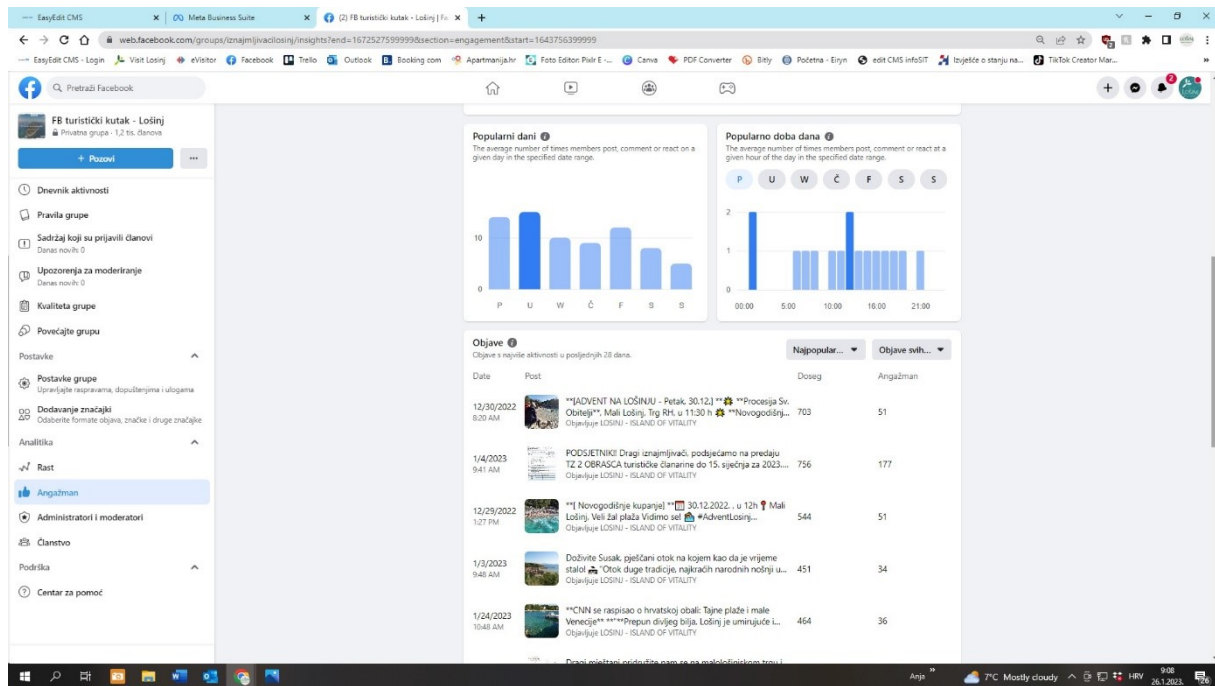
EasyEdit CMS
Meta Business Suite
(2) FB turistički kutak - Lošinj | Fa
web.facebook.com/groups/iznajmljivacilosinj/insights?end=1672527599999&section=engagement&start=1643756399999
EasyEdit CMS - Login | Visit Losinj | eVisitor | Facebook | Trello | Outlook | Booking.com | Apartmanija.hr | Foto Editor Pixlr E -... | Canva | PDF Converter | Bitly | Početna - Eiryn | edit CMS infoSIT | Izvješće o stanju na... | TikTok Creator Mar...

Pretraži Facebook

FB turistički kutak - Lošinj
Privatna grupa · 1,2 tis. članova
+ Pozovi
...
Dnevnik aktivnosti
Pravila grupe
Sadržaj koji su prijavili članovi
Danas novih: 0
Upozorenja za moderiranje
Danas novih: 0
Kvaliteta grupe
Povećajte grupu
Postavke
Postavke grupe
Upravljajte raspravama, dopuštenjima i ulogama
Dodavanje značajki
Odaberite formate objava, značke i druge značajke
Analitika
Rast
Angažman
Administratori i moderatori
Članstvo
Podrška
Centar za pomoć

Popularni dani
The average number of times members post, comment or react on a given day in the specified date range.
10
0
P U W Č F S S

Popularno doba dana
The average number of times members post, comment or react at a given hour of the day in the specified date range.
P U W Č F S S
2
1
0
00:00 5:00 10:00 16:00 21:00

Objave
Objave s najviše aktivnosti u posljednjih 28 dana.
Najpopular...
Objave svih...

| Date | Post | Doseg | Angažman |
|---|---|---|---|
| 12/30/2022 8:20 AM | **[ADVENT NA LOŠINJU - Petak, 30.12.] ** **Procesija Sv. Obitelji**, Mali Lošinj, Trg RH, u 11:30 h **Novogodišnj... Objavljuje LOSINJ - ISLAND OF VITALITY | 703 | 51 |
| 1/4/2023 9:41 AM | PODSJETNIK!! Dragi iznajmljivači, podsjećamo na predaju TZ 2 OBRASCA turističke članarine do 15. siječnja za 2023.... Objavljuje LOSINJ - ISLAND OF VITALITY | 756 | 177 |
| 12/29/2022 1:27 PM | **[ Novogodišnje kupanje] ** 30.12.2022., u 12h Mali Lošinj, Veli žal plaža Vidimo se! #AdventLosinj... Objavljuje LOSINJ - ISLAND OF VITALITY | 544 | 51 |
| 1/3/2023 9:48 AM | Doživite Susak, pješčani otok na kojem kao da je vrijeme stalo! "Otok duge tradicije, najkraćih narodnih nošnji u... Objavljuje LOSINJ - ISLAND OF VITALITY | 451 | 34 |
| 1/24/2023 10:48 AM | **CNN se raspisao o hrvatskoj obali: Tajne plaže i male Venecije** **Prepun divljeg bilja, Lošinj je umirujuće i... Objavljuje LOSINJ - ISLAND OF VITALITY | 464 | 36 |

Dragi mještani pridružite nam se na malološinjskom trgu i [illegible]

Anja
7°C Mostly cloudy
HRV
9:08
26.1.2023.